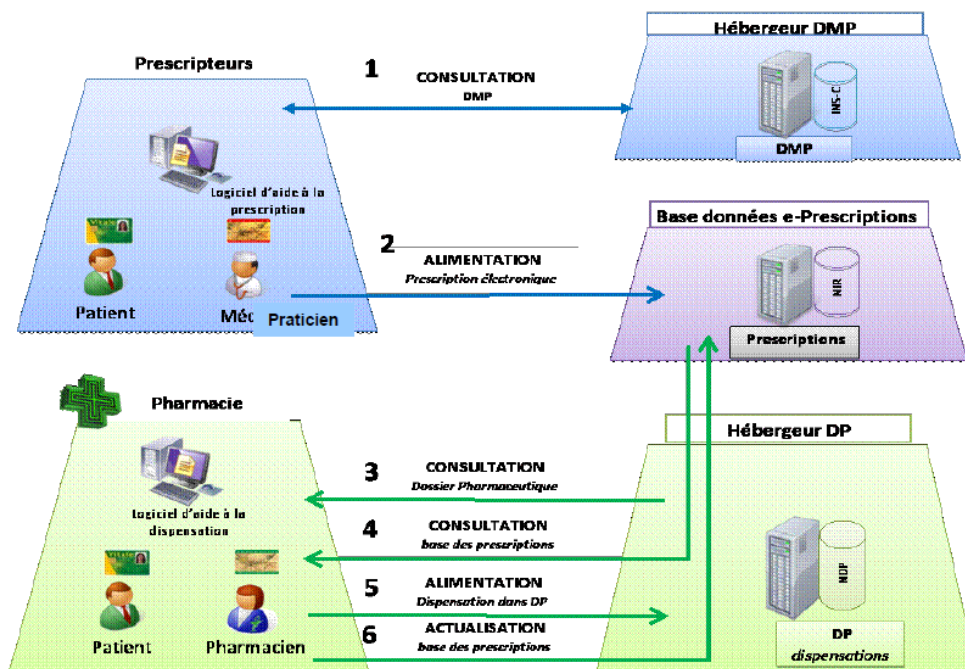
Prescripteurs

1
CONSULTATION
DMP

Hébergeur DMP

INS-C

DMP

Logiciel d'aide à la prescription

2
ALIMENTATION
Prescription électronique

Base données e-Prescriptions

NIR

Prescriptions

Patient

Méd Praticien

Pharmacie

Hébergeur DP

Logiciel d'aide à la dispensation

3
CONSULTATION
Dossier Pharmaceutique

4
CONSULTATION
base des prescriptions

5
ALIMENTATION
Dispensation dans DP

6
ACTUALISATION
base des prescriptions

NDP

Patient

Pharmacien

DP
dispensations